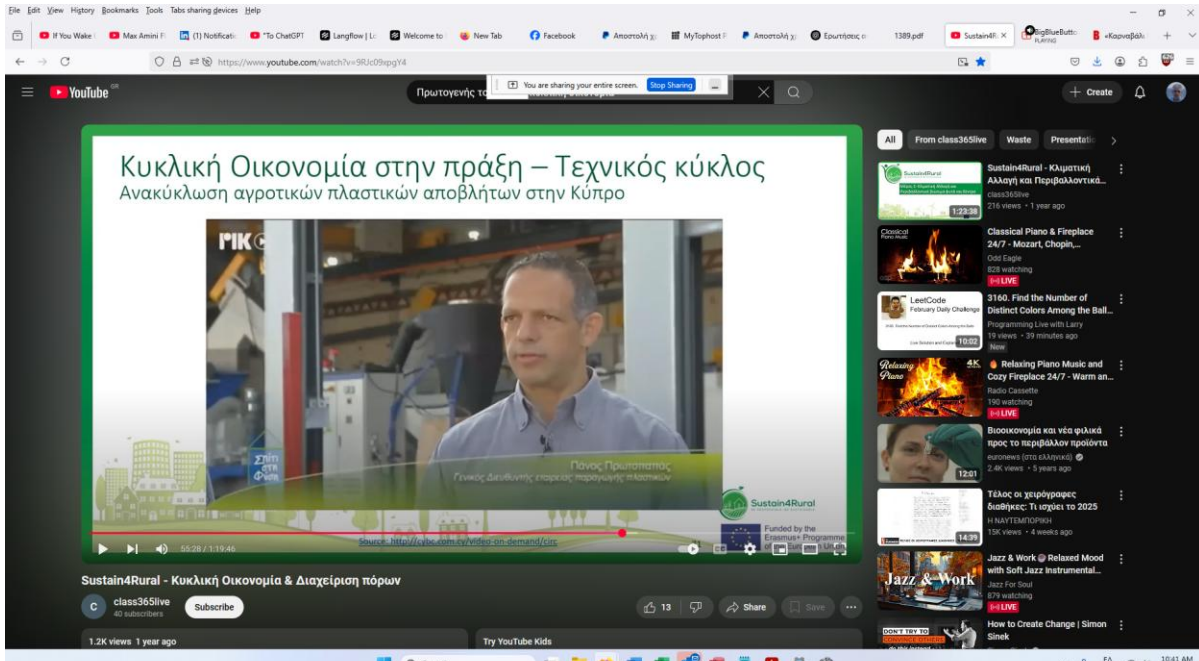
File Edit View History Bookmarks Tools Tabs sharing devices Help

If You Wake | Max Amini F | (1) Notificati | "To ChatGPT | Langflow | L | Welcome to | New Tab | Facebook | Αποστολή χ | MyTophost F | Αποστολή χ | Ερωτήσεις | 1389.pdf | Sustain4R | BigBlueButton PLAYING | «Καρναβάλ

https://www.youtube.com/watch?v=9RJc09spgY4

You are sharing your entire screen. Stop Sharing

YouTube GR

Πρωτογενής τ

Create

All | From class365live | Waste | Presentati

Κυκλική Οικονομία στην πράξη – Τεχνικός κύκλος
Ανακύκλωση αγροτικών πλαστικών αποβλήτων στην Κύπρο

ΡΙΚ

Πάνος Πρωτοπαπάς
Γενικός Διευθυντής εταιρείας παραγωγής πλαστικών

Sustain4Rural

Funded by the Erasmus+ Programme of the European Union

Source: http://cybc.com.cy/video-on-demand/circ

55:28 / 1:19:46

Sustain4Rural - Κυκλική Οικονομία & Διαχείριση πόρων

class365live
40 subscribers

Subscribe

13 | Share | Save

1.2K views 1 year ago

Try YouTube Kids

Sustain4Rural - Κλιματική Αλλαγή και Περιβαλλοντικά...
class365live
216 views • 1 year ago
1:23:38

Classical Piano & Fireplace 24/7 - Mozart, Chopin,...
Odd Eagle
828 watching
LIVE

3160. Find the Number of Distinct Colors Among the Ball...
Programming Live with Larry
19 views • 39 minutes ago
New
10:02

Relaxing Piano Music and Cozy Fireplace 24/7 - Warm an...
Radio Cassette
190 watching
LIVE

Βιοοικονομία και νέα φιλικά προς το περιβάλλον προϊόντα
euronews (στα ελληνικά)
2.4K views • 5 years ago
12:01

Τέλος οι χειρόγραφες διαθήκες: Τι ισχύει το 2025
Η ΝΑΥΤΕΜΠΟΡΙΚΗ
15K views • 4 weeks ago
14:39

Jazz & Work Relaxed Mood with Soft Jazz Instrumental...
Jazz For Soul
879 watching
LIVE

How to Create Change | Simon Sinek

10:41 AM